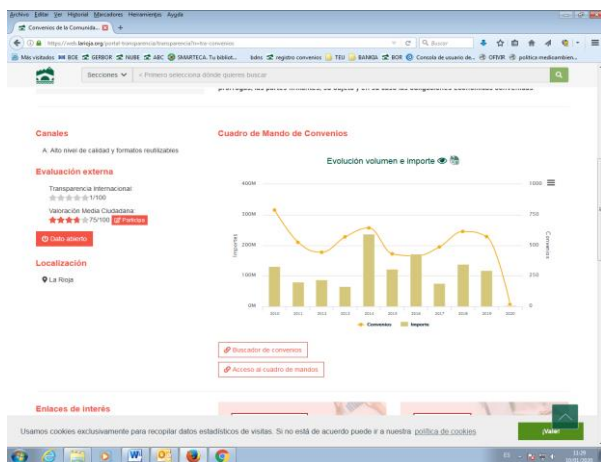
Archivo Editar Ver Historial Marcadores Herramientas Ayuda

Convenios de la Comunida... ✕ +

https://web.larioja.org/portal-transparencia/transparencia?n=trs-convenios

Buscar

Más visitados BOE GERBOR NUBE ABC SMARTECA. Tu bibliot... bdns registro convenios TEU BANKIA BOR Consola de usuario de... OFIWR politica-medicambien...

Secciones ∨ Primero selecciona dónde quieres buscar

prórrogas, las partes firmantes, su objeto y en su caso las obligaciones económicas convenidas

Canales

Alto nivel de calidad y formatos reutilizables

Evaluación externa

Transparencia Internacional
1/100

Valoración Media Ciudadana
75/100 Participa

Dato abierto

Localización

La Rioja

Cuadro de Mando de Convenios

Evolución volumen e importe

| Importe | Convenios |
|---|---|
| 400M | 1000 |
| 300M | 750 |
| 200M | 500 |
| 100M | 250 |
| 0M | 0 |

2010 2011 2012 2013 2014 2015 2016 2017 2018 2019 2020

Importe

Convenios

Convenios Importe

Buscador de convenios

Acceso al cuadro de mandos

Enlaces de interés

Usamos cookies exclusivamente para recopilar datos estadísticos de visitas. Si no está de acuerdo puede ir a nuestra política de cookies

¡Vale!

ES 11:29 03/01/2020